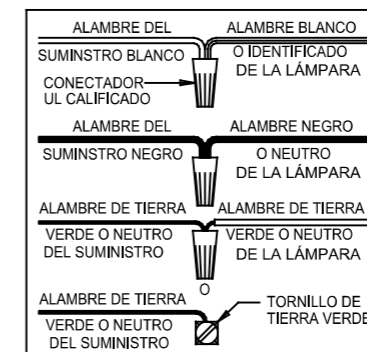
ALAMBRE DEL SUMINSTRO BLANCO

ALAMBRE BLANCO O IDENTIFICADO DE LA LÁMPARA

CONECTADOR UL CALIFICADO

ALAMBRE DEL SUMINSTRO NEGRO

ALAMBRE NEGRO O NEUTRO DE LA LÁMPARA

ALAMBRE DE TIERRA VERDE O NEUTRO DEL SUMINISTRO

ALAMBRE DE TIERRA VERDE O NEUTRO DE LA LÁMPARA

O

ALAMBRE DE TIERRA VERDE O NEUTRO DEL SUMINISTRO

TORNILLO DE TIERRA VERDE